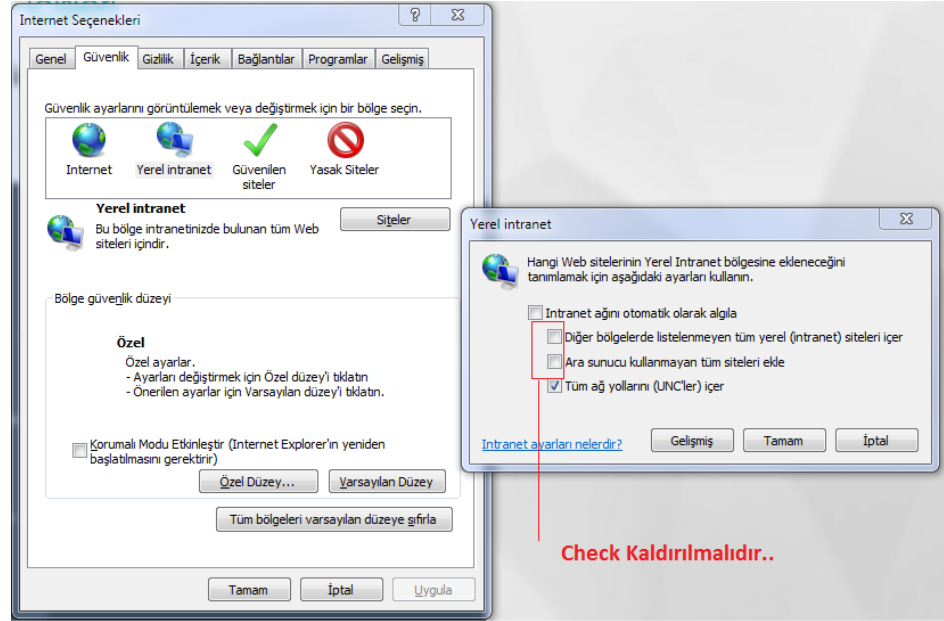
Internet Seçenekleri

?

Genel | Güvenlik | Gizlilik | İçerik | Bağlantılar | Programlar | Gelişmiş

Güvenlik ayarlarını görüntülemek veya değiştirmek için bir bölge seçin.

Internet | Yerel intranet | Güvenilen siteler | Yasak Siteler

Yerel intranet
Bu bölge intranetinizde bulunan tüm Web siteleri içindir.

Siteler

Bölge güvenlik düzeyi

Özel
Özel ayarlar.
- Ayarları değiştirmek için Özel düzey'i tıklatın
- Önerilen ayarlar için Varsayılan düzey'i tıklatın.

Korumalı Modu Etkinleştir (Internet Explorer'ın yeniden başlatılmasını gerektirir)

Özel Düzey... | Varsayılan Düzey

Tüm bölgeleri varsayılan düzeye sıfırla

Tamam | İptal | Uygula

Yerel intranet

Hangi Web sitelerinin Yerel Intranet bölgesine ekleneceğini tanımlamak için aşağıdaki ayarları kullanın.

Intranet ağını otomatik olarak algıla
Diğer bölgelerde listelenmeyen tüm yerel (intranet) siteleri içer
Ara sunucu kullanmayan tüm siteleri ekle
Tüm ağ yollarını (UNC'ler) içer

Intranet ayarları nelerdir?

Gelişmiş | Tamam | İptal

Check Kaldırılmalıdır..